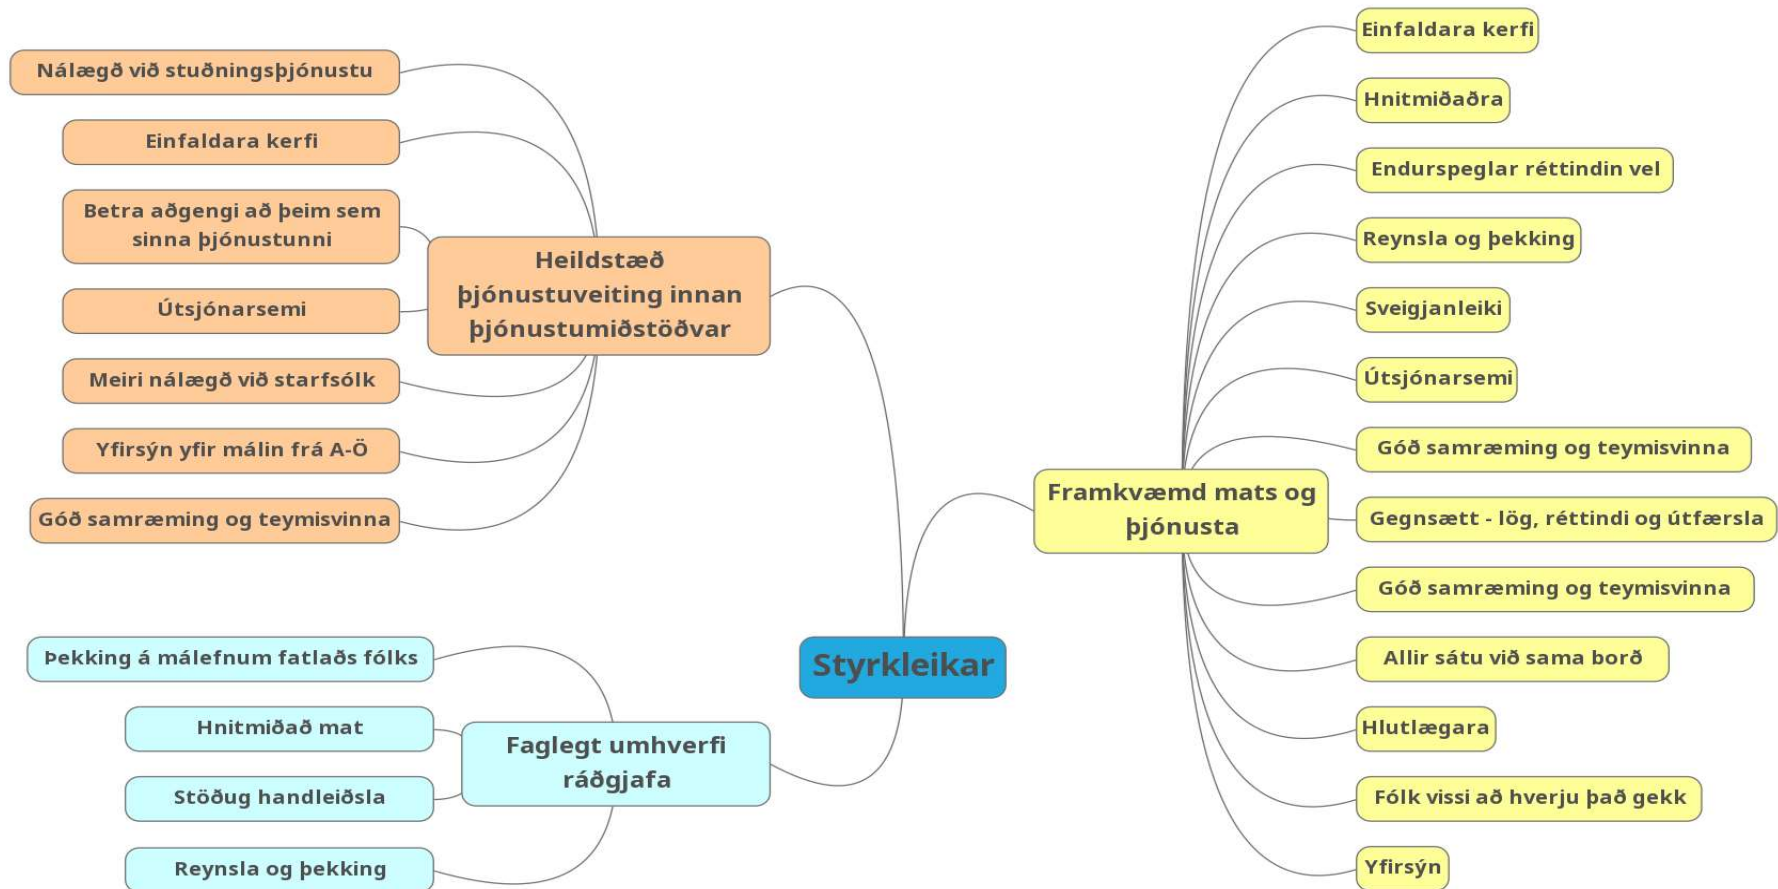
Styrkleikar

Heildstæð þjónustuveiting innan þjónustumiðstöðvar

Nálægð við stuðningsþjónustu

Einfaldara kerfi

Betra aðgengi að þeim sem sinna þjónustunni

Útsjónarsemi

Meiri nálægð við starfsólk

Yfirsýn yfir málin frá A-Ö

Góð samræming og teymisvinna

Faglegt umhverfi ráðgjafa

Þekking á málefnum fatlaðs fólks

Hnitmiðað mat

Stöðug handleiðsla

Reynsla og þekking

Framkvæmd mats og þjónusta

Einfaldara kerfi

Hnitmiðaðra

Endurspeglar réttindin vel

Reynsla og þekking

Sveigjanleiki

Útsjónarsemi

Góð samræming og teymisvinna

Gegnsætt - lög, réttindi og útfærsla

Góð samræming og teymisvinna

Allir sátu við sama borð

Hlutlægara

Fólk vissi að hverju það gekk

Yfirsýn